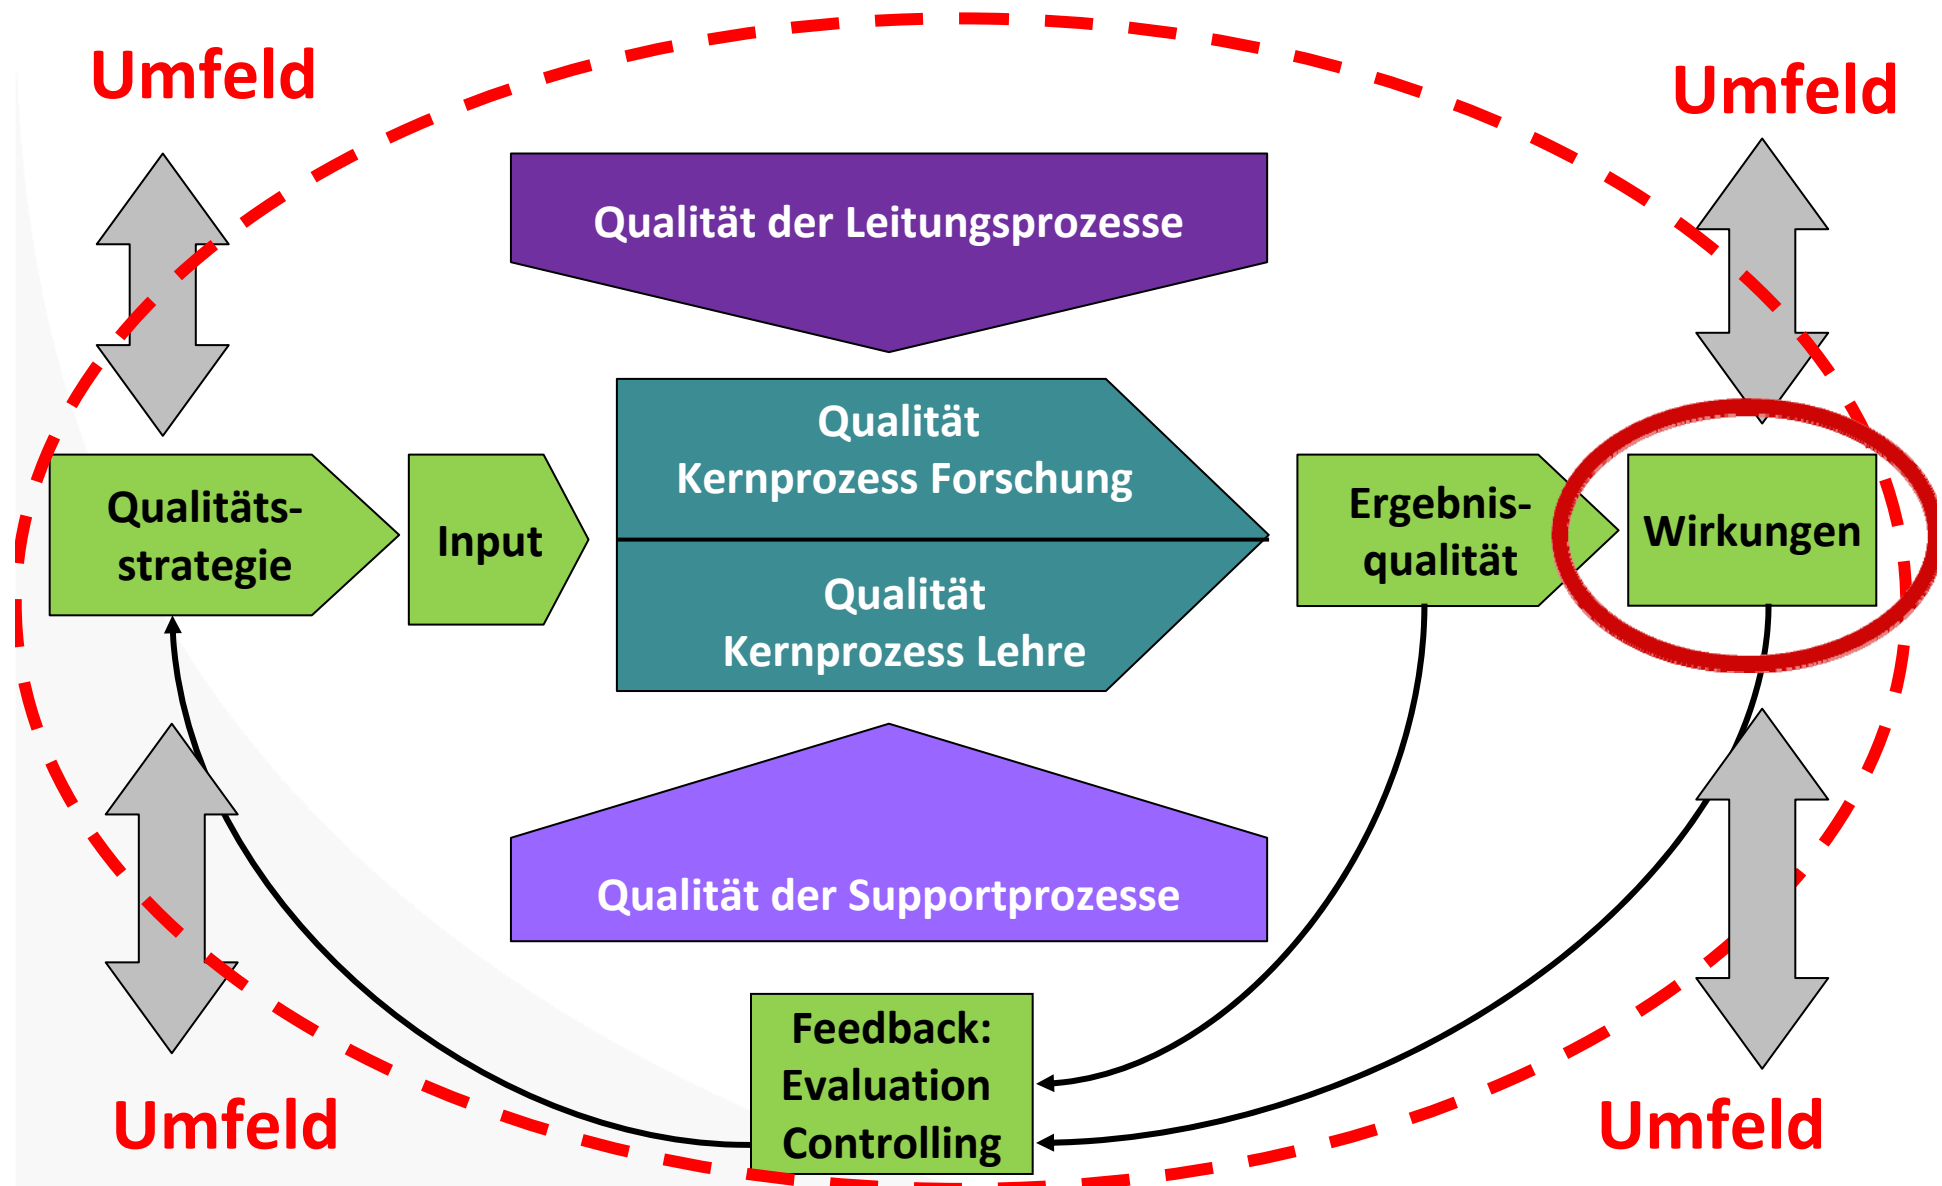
Umfeld

Umfeld

Qualität der Leitungsprozesse

Qualitätsstrategie

Input

Qualität
Kernprozess Forschung

Qualität
Kernprozess Lehre

Ergebnisqualität

Wirkungen

Qualität der Supportprozesse

Feedback:
Evaluation
Controlling

Umfeld

Umfeld